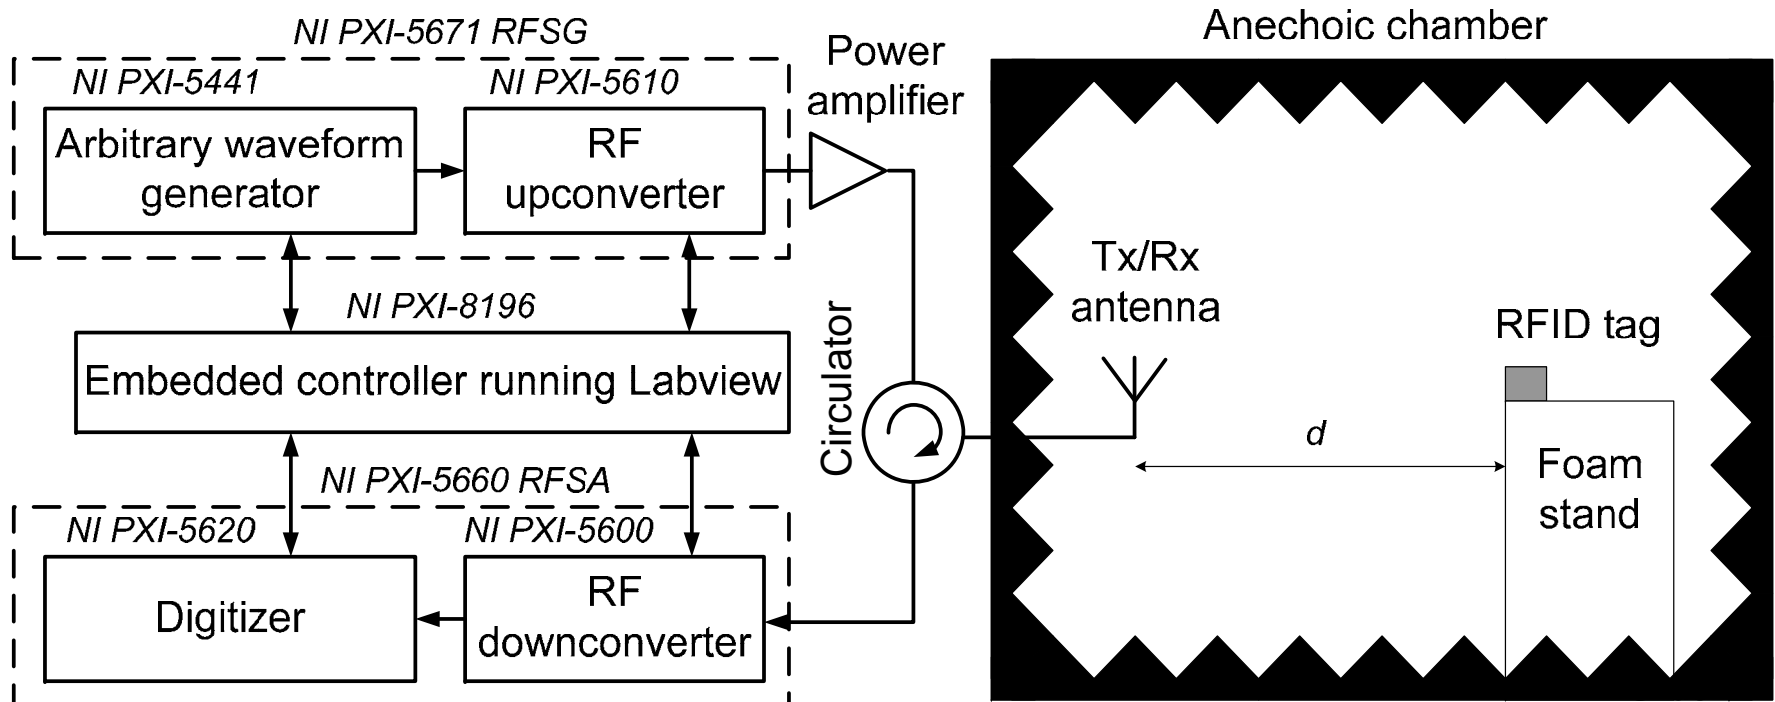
NI PXI-5671 RFSG

NI PXI-5441

Arbitrary waveform generator

NI PXI-5610

RF upconverter

Power amplifier

Anechoic chamber

NI PXI-8196

Embedded controller running Labview

Circulator

Tx/Rx antenna

RFID tag

$d$

Foam stand

NI PXI-5660 RFSA

NI PXI-5620

Digitizer

NI PXI-5600

RF downconverter